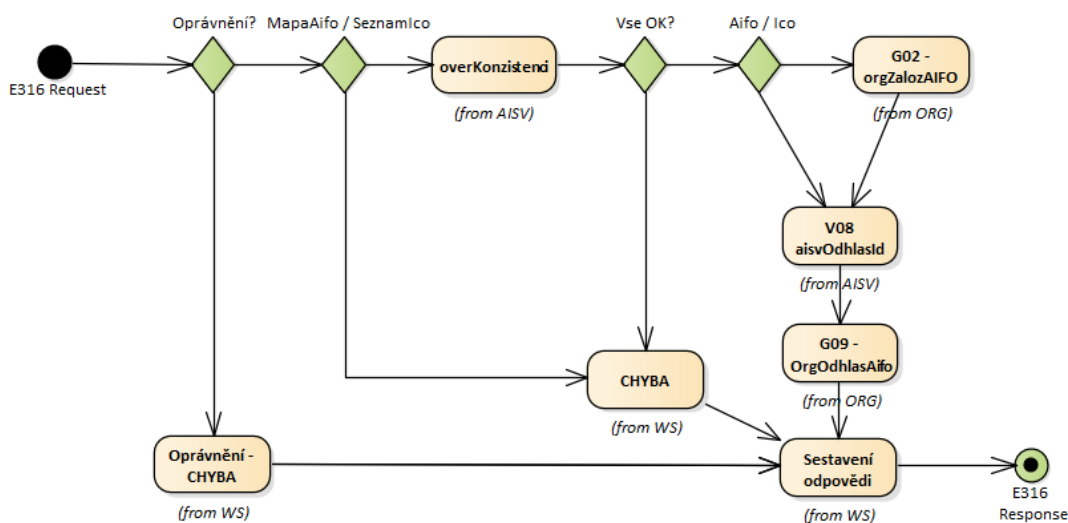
E316 Request

Oprávnění?

MapaAifo / SeznamIco

overKonzistenci

(from AISV)

Vse OK?

Aifo / Ico

G02 - orgZalozAIFO

(from ORG)

V08 aisvOdhlasId

(from AISV)

G09 - OrgOdhlasAifo

(from ORG)

CHYBA

(from WS)

Oprávnění - CHYBA

(from WS)

Sestavení odpovědi

(from WS)

E316 Response